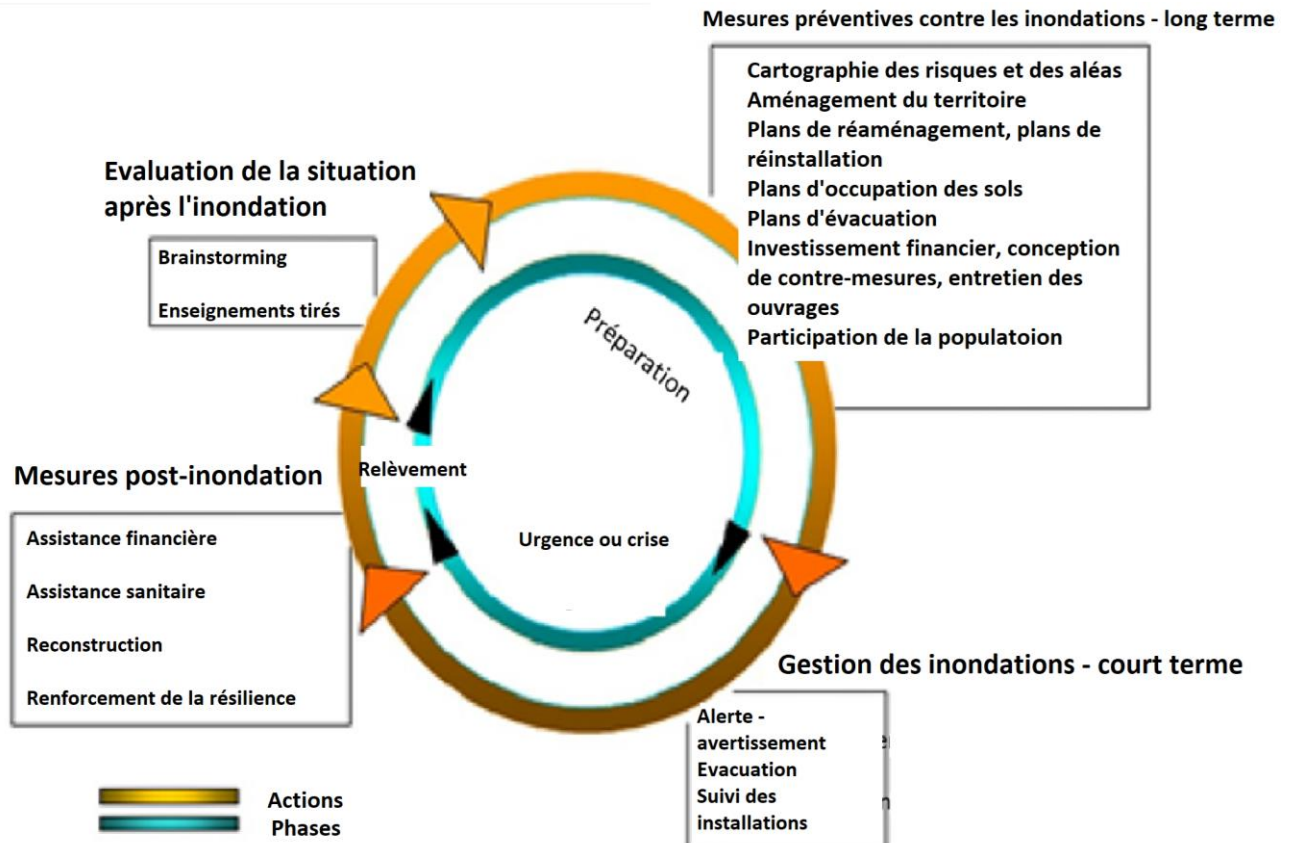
Mesures préventives contre les inondations - long terme

Cartographie des risques et des aléas
Aménagement du territoire
Plans de réaménagement, plans de réinstallation
Plans d'occupation des sols
Plans d'évacuation
Investissement financier, conception de contre-mesures, entretien des ouvrages
Participation de la populatoion

Evaluation de la situation après l'inondation

Brainstorming

Enseignements tirés

Préparation

Relèvement

Urgence ou crise

Mesures post-inondation

Assistance financière

Assistance sanitaire

Reconstruction

Renforcement de la résilience

Gestion des inondations - court terme

Alerte - avertissement
Evacuation
Suivi des installations

Actions
Phases